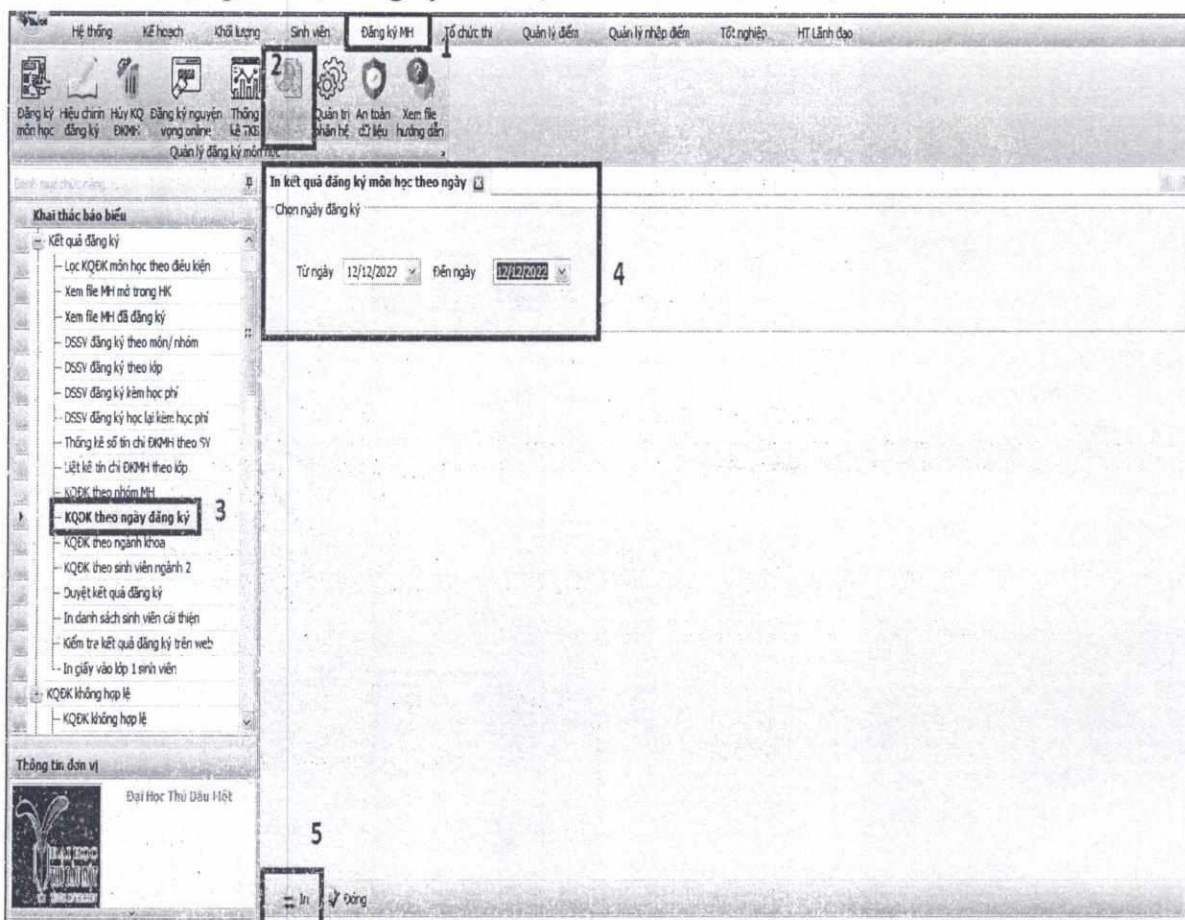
Hệ thống | Kế hoạch | Khối lượng | Sinh viên | Đăng ký MH | Tổ chức thi | Quản lý điểm | Quản lý nhập điểm | Tốt nghiệp | HT Lãnh đạo

1

Đăng ký môn học | Hiệu chỉnh đăng ký | Hủy KQ ĐKMH | Đăng ký nguyện vọng online | Thống kê TKB | 2 | Quản trị phân hệ | An toàn dữ liệu | Xem file hướng dẫn

Quản lý đăng ký môn học

Danh mục chức năng

Khai thác báo biểu

Kết quả đăng ký
- Lọc KQĐK môn học theo điều kiện
- Xem file MH mở trong HK
- Xem file MH đã đăng ký
- DSSV đăng ký theo môn/ nhóm
- DSSV đăng ký theo lớp
- DSSV đăng ký kèm học phí
- DSSV đăng ký học lại kèm học phí
- Thống kê số tín chỉ ĐKMH theo SV
- Liệt kê tín chỉ ĐKMH theo lớp
- KQĐK theo nhóm MH
- KQĐK theo ngày đăng ký 3
- KQĐK theo ngành khoa
- KQĐK theo sinh viên ngành 2
- Duyệt kết quả đăng ký
- In danh sách sinh viên cải thiện
- Kiểm tra kết quả đăng ký trên web
- In giấy vào lớp 1 sinh viên

KQĐK không hợp lệ
- KQĐK không hợp lệ

Thông tin đơn vị

Đại Học Thủ Dầu Một

In kết quả đăng ký môn học theo ngày

Chọn ngày đăng ký

Từ ngày 12/12/2022 Đến ngày 12/12/2022

4

5

In | Đóng